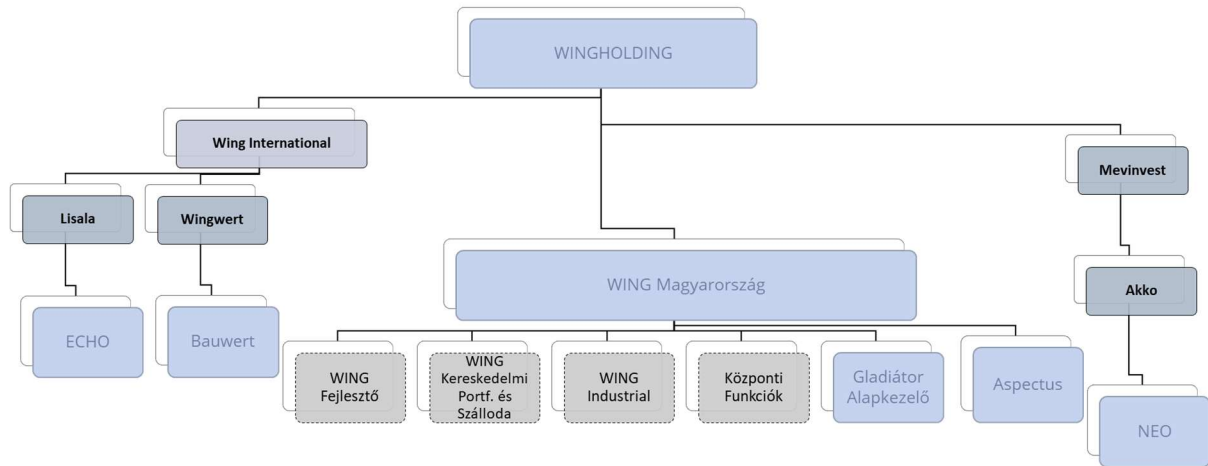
WINGHOLDING

Wing International

Mevinvest

Lisala

Wingwert

WING Magyarország

Akko

ECHO

Bauwert

WING Fejlesztő

WING Kereskedelmi Portf. és Szálloda

WING Industrial

Központi Funkciók

Gladiátor Alapkezelő

Aspectus

NEO